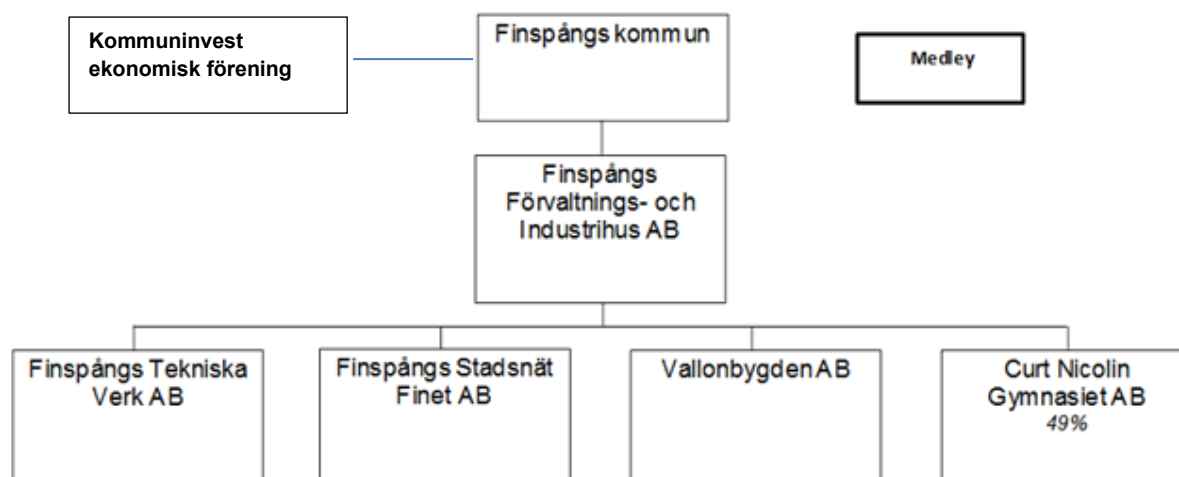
Kommuninvest ekonomisk förening

Finspångs kommun

Medley

Finspångs Förvaltnings- och Industrihus AB

Finspångs Tekniska Verk AB

Finspångs Stadsnät Finet AB

Vallonbygden AB

Curt Nicolin Gymnasiet AB
49%